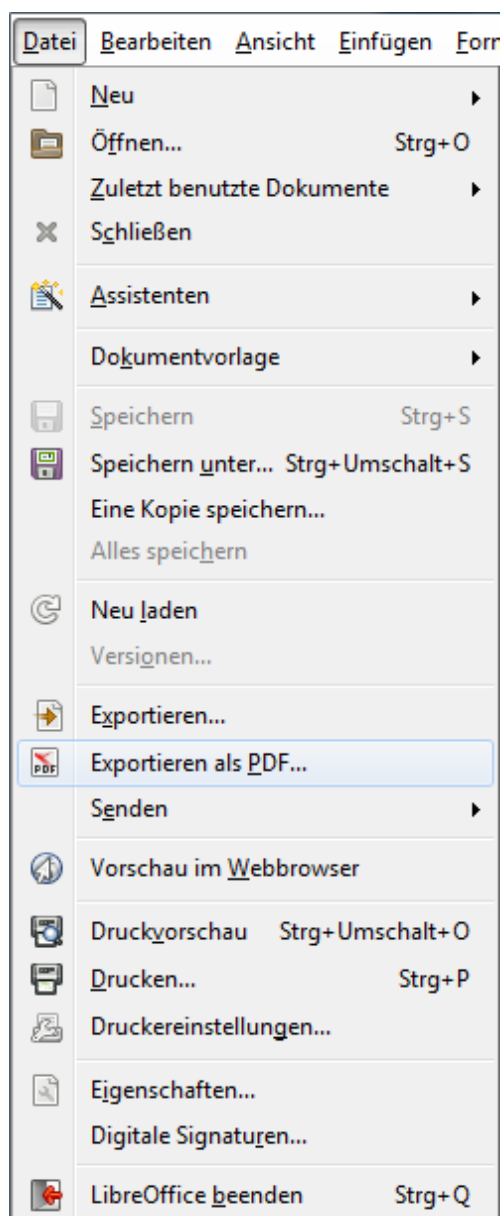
Datei Bearbeiten Ansicht Einfügen Forr

Neu
Öffnen... Strg+O
Zuletzt benutzte Dokumente
Schließen

Assistenten

Dokumentvorlage

Speichern Strg+S
Speichern unter... Strg+Umschalt+S
Eine Kopie speichern...
Alles speichern

Neu laden
Versionen...

Exportieren...
PDF
Exportieren als PDF...
Senden

Vorschau im Webbrowser

Druckvorschau Strg+Umschalt+O
Drucken... Strg+P
Druckereinstellungen...

Eigenschaften...
Digitale Signaturen...

LibreOffice beenden Strg+Q